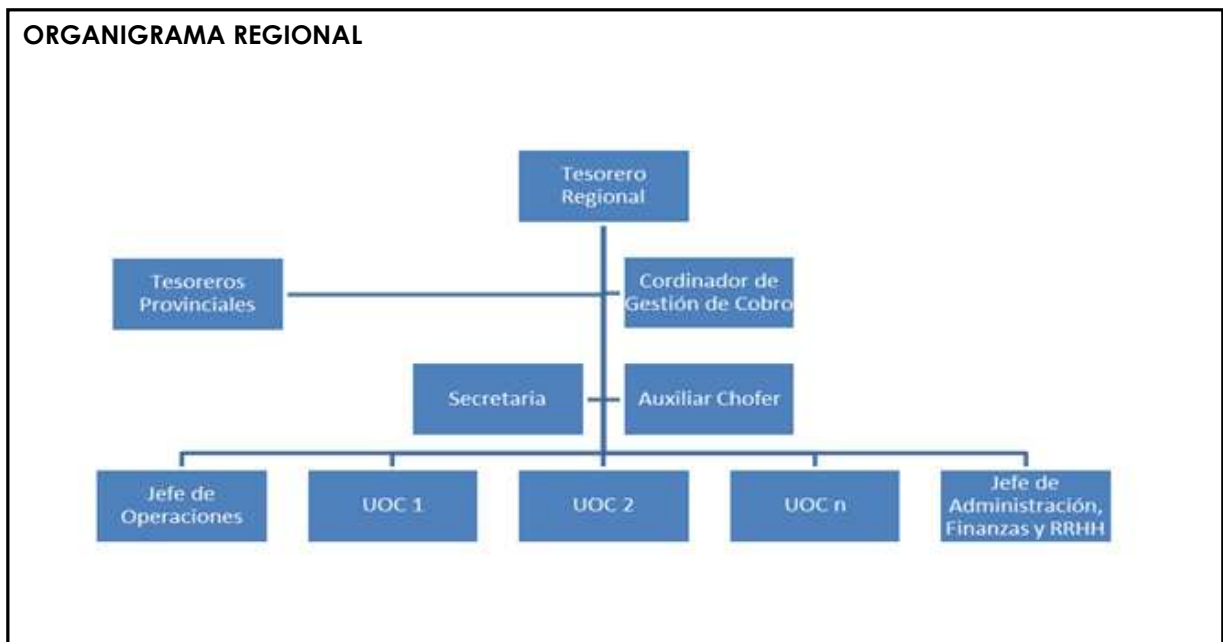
ORGANIGRAMA REGIONAL

Tesorero Regional

Tesoreros Provinciales

Cordinador de Gestión de Cobro

Secretaria

Auxiliar Chofer

Jefe de Operaciones

UOC 1

UOC 2

UOC n

Jefe de Administración, Finanzas y RRHH